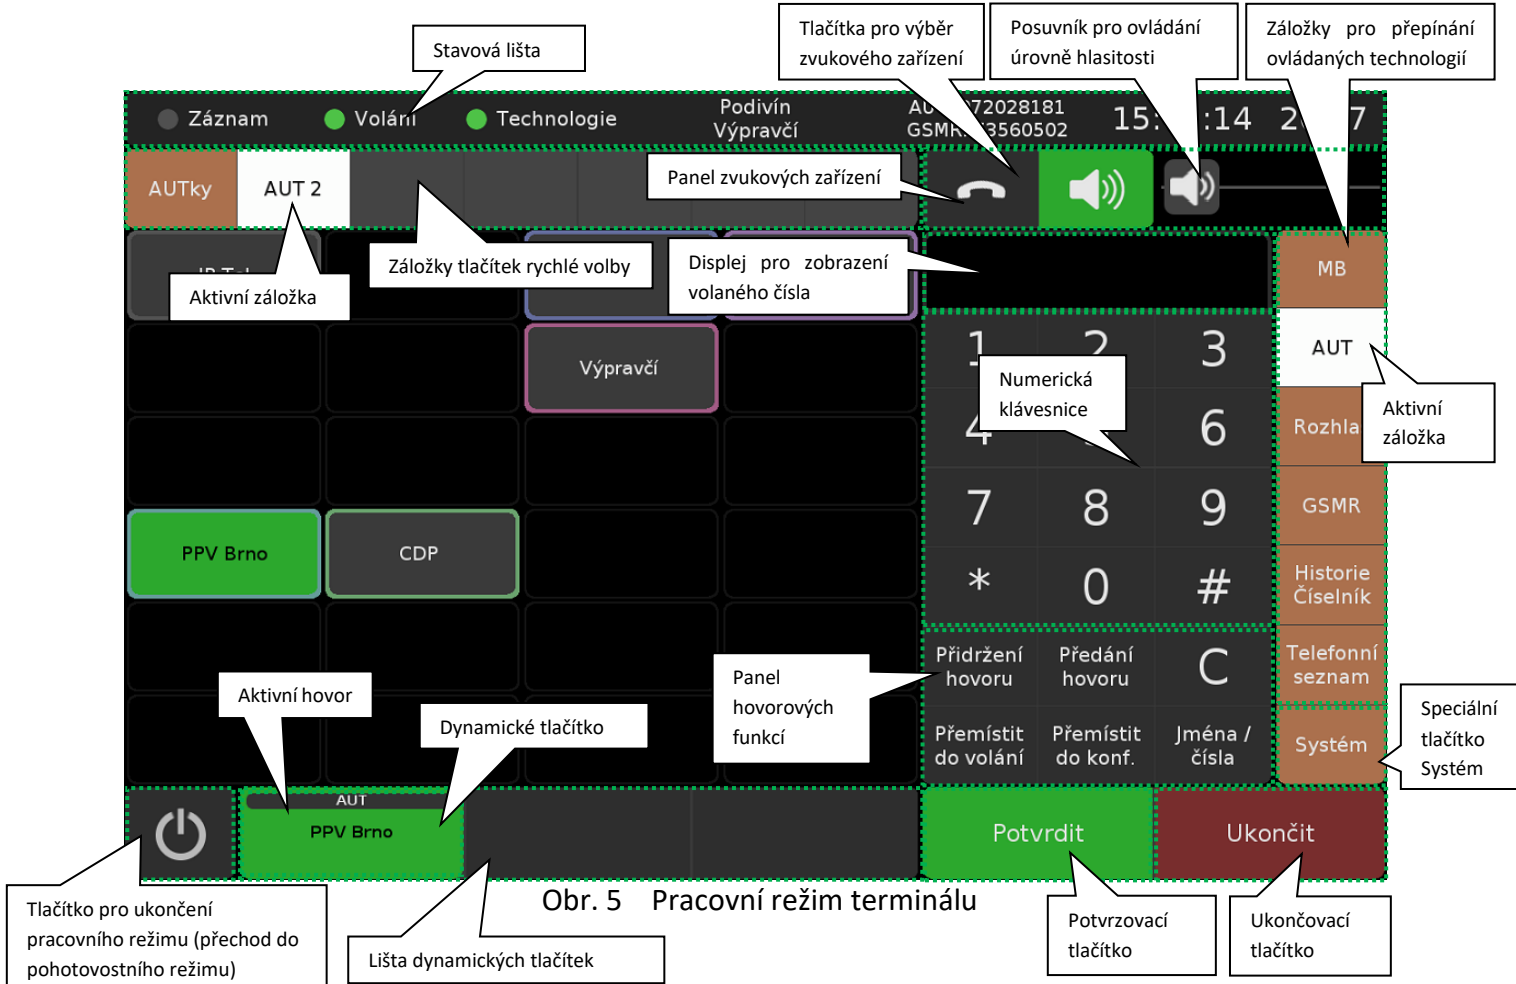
Stavová lišta

Tlačítka pro výběr zvukového zařízení

Posuvník pro ovládání úrovně hlasitosti

Záložky pro přepínání ovládaných technologií

Záznam

Volání

Technologie

Podivín Výpravčí

AU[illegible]72028181 GSMR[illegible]3560502

15:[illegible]:14 2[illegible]7

AUTky

AUT 2

Panel zvukových zařízení

Záložky tlačítek rychlé volby

Displej pro zobrazení volaného čísla

Aktivní záložka

MB

AUT

Aktivní záložka

Rozhla

GSMR

Historie Číselník

Telefonní seznam

Systém

Výpravčí

Numerická klávesnice

1 2 3

4 6

7 8 9

* 0 #

PPV Brno

CDP

Přidržení hovoru

Předání hovoru

C

Panel hovorových funkcí

Přemístit do volání

Přemístit do konf.

Jména / čísla

Speciální tlačítko Systém

Aktivní hovor

Dynamické tlačítko

AUT

PPV Brno

Potvrdit

Ukončit

Obr. 5 Pracovní režim terminálu

Tlačítko pro ukončení pracovního režimu (přechod do pohotovostního režimu)

Lišta dynamických tlačítek

Potvrzovací tlačítko

Ukončovací tlačítko